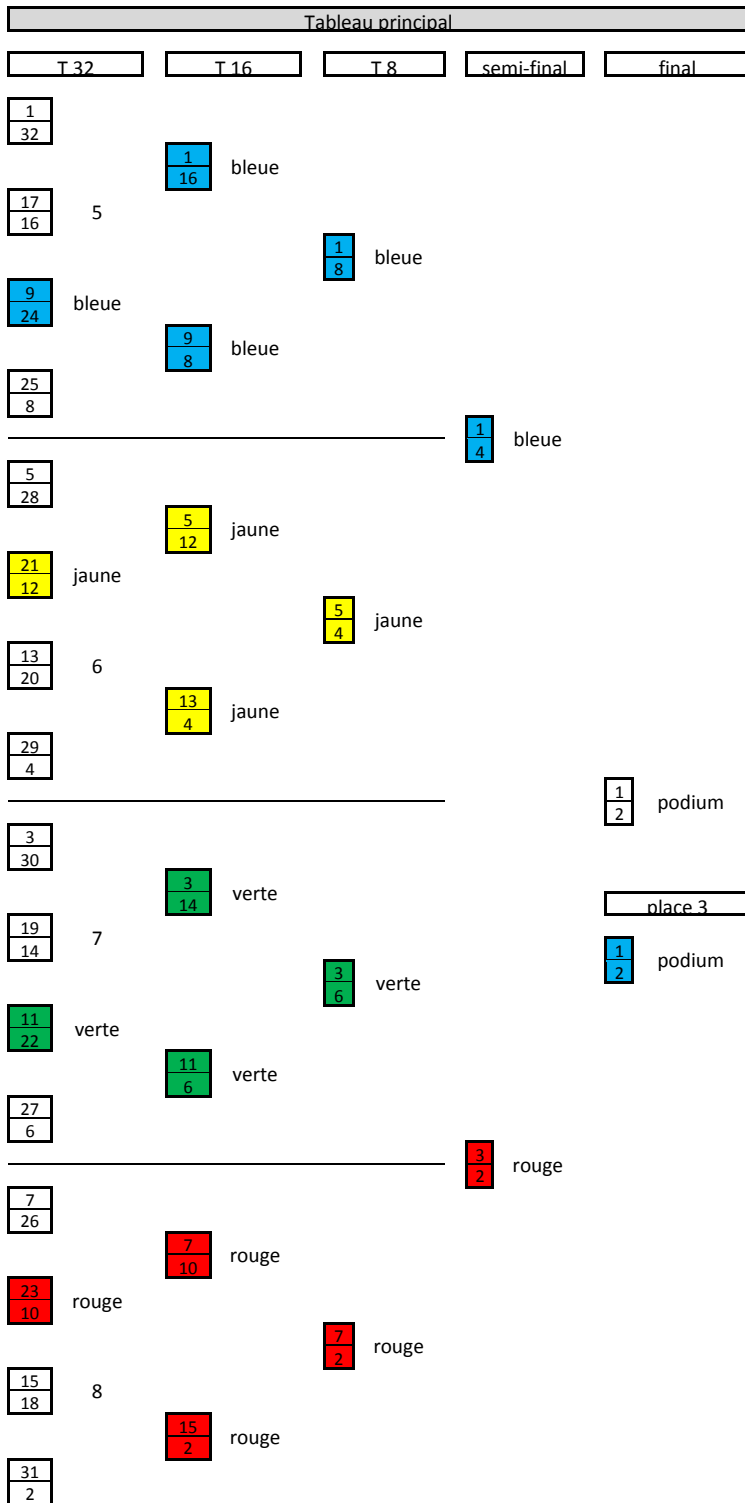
Tableau principal

T 32
T 16
T 8
semi-final
final

1
32

1
16
bleue

17
16
5

1
8
bleue

9
24
bleue

9
8
bleue

25
8

1
4
bleue

5
28

5
12
jaune

21
12
jaune

5
4
jaune

13
20
6

13
4
jaune

29
4

1
2
podium

3
30

3
14
verte

place 3

19
14
7

1
2
podium

3
6
verte

11
22
verte

11
6
verte

27
6

3
2
rouge

7
26

7
10
rouge

23
10
rouge

7
2
rouge

15
18
8

15
2
rouge

31
2